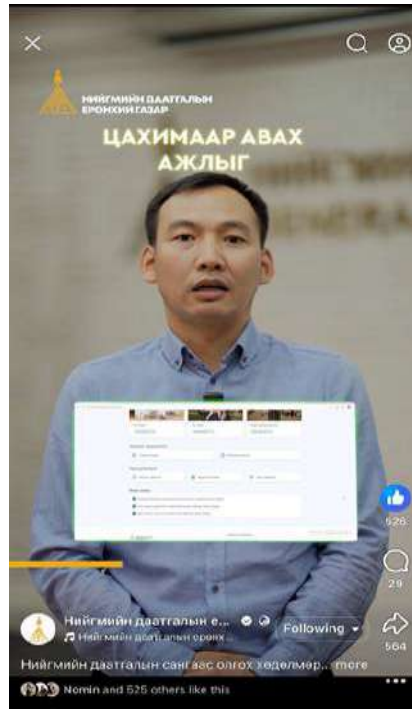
НИЙГМИЙН ДААТГАЛЫН ЕРӨНХИЙ ГАЗАР

ЦАХИМААР АВАХ АЖЛЫГ

526

29

564

Нийгмийн даатгалын е...

Нийгмийн даатгалын ерөнх...

Following

Нийгмийн даатгалын сангаас олгох хөдөлмөр... more

Nomin and 525 others like this